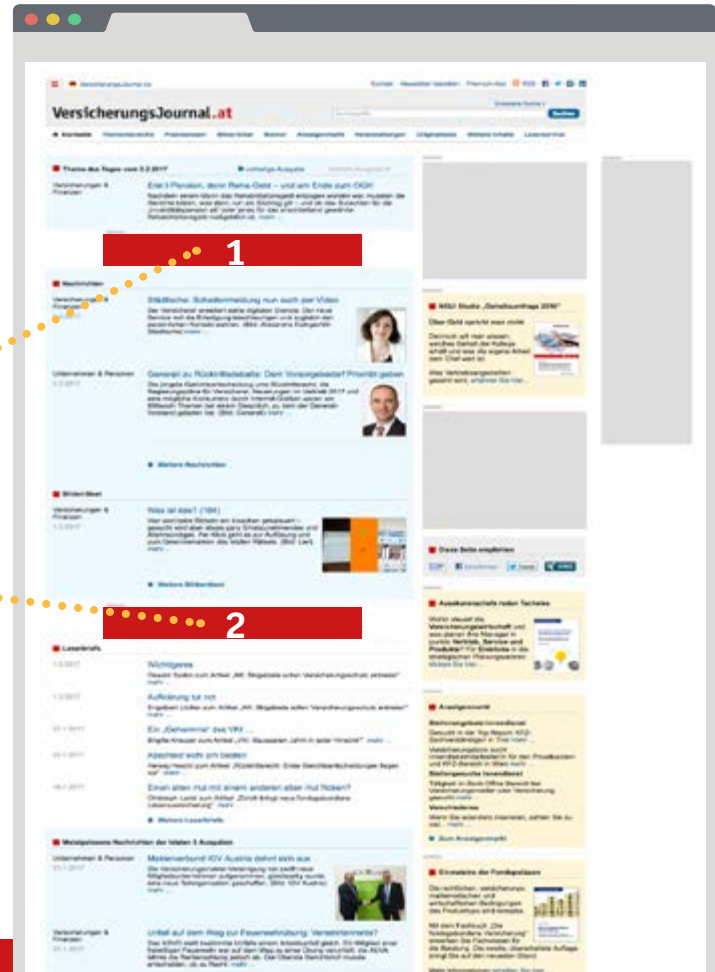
VersicherungsJournal.at

1

2

Thema des Tages vom 3.2.2017

Erst I-Pension, dann Reha-Geld – und am Ende zum OGH

Nachrichten

Städtische: Schadenmeldung nun auch per Video

Generali zu Rückstellatbeitrag: Dem Vorsorgebedarf Priorität geben

Weitere Nachrichten

Bilder-Beat

Was ist das? (184)

Weitere Bilderrätsel

Leserbriefe

Wichtigeres

Aufklärung tut not

Ein „Geheimnis" des VKI ...

Abwarten wohl am besten

Einen alten Hut mit einem anderen alten Hut flicken?

Weitere Leserbriefe

Meistgelesene Nachrichten der letzten 5 Ausgaben

Maklerverbund IGV Austria dehnt sich aus

Unfall auf dem Weg zur Feuerwehrübung: Versicherter?

Diese Seite empfehlen

Anzeigenmarkt

Zum Anzeigenmarkt